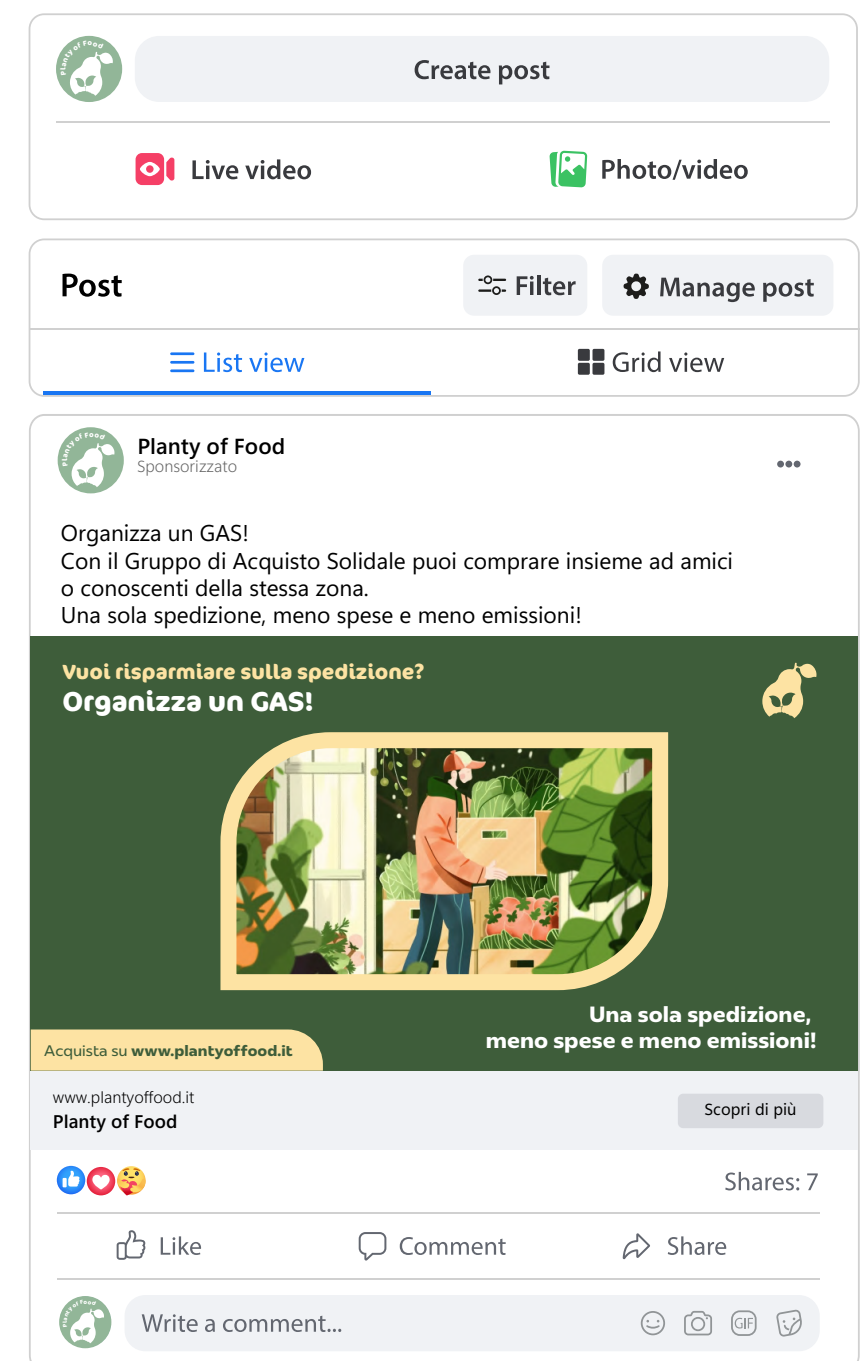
Planty of Food

Create post

Live video

Photo/video

Post

Filter

Manage post

List view

Grid view

Planty of Food
Planty of Food
Sponsorizzato

•••

Organizza un GAS!
Con il Gruppo di Acquisto Solidale puoi comprare insieme ad amici o conoscenti della stessa zona.
Una sola spedizione, meno spese e meno emissioni!

Vuoi risparmiare sulla spedizione?
Organizza un GAS!

Una sola spedizione, meno spese e meno emissioni!

Acquista su www.plantyoffood.it

www.plantyoffood.it
Planty of Food

Scopri di più

Shares: 7

Like

Comment

Share

Planty of Food

Write a comment...

GIF